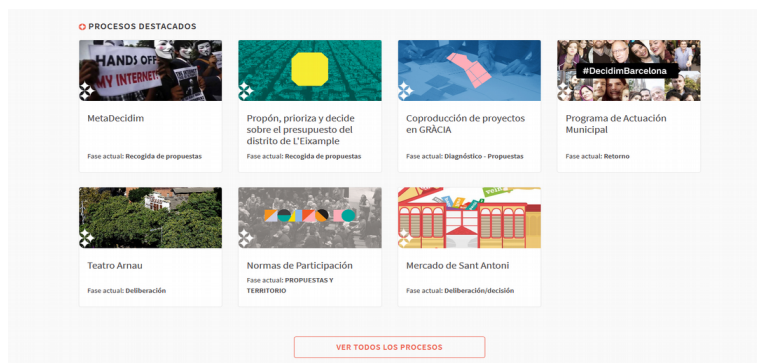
PROCESOS DESTACADOS

HANDS OFF MY INTERNET

MetaDecidim

Fase actual: Recogida de propuestas

Propón, prioriza y decide sobre el presupuesto del distrito de L'Eixample

Fase actual: Recogida de propuestas

Coproducción de proyectos en GRÀCIA

Fase actual: Diagnóstico - Propuestas

#DecidimBarcelona

Programa de Actuación Municipal

Fase actual: Retorno

Teatro Arnau

Fase actual: Deliberación

Normas de Participación

Fase actual: PROPUESTAS Y TERRITORIO

Mercado de Sant Antoni

Fase actual: Deliberación/decisión

VER TODOS LOS PROCESOS